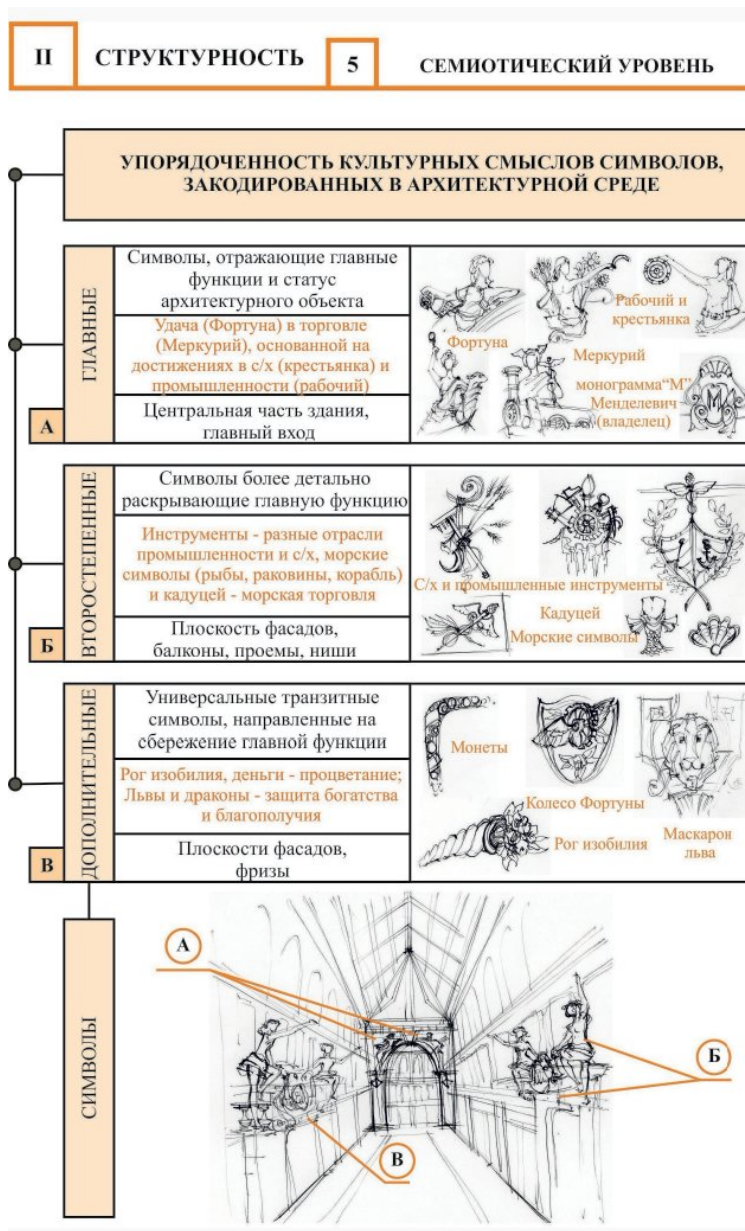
II СТРУКТУРНОСТЬ 5 СЕМИОТИЧЕСКИЙ УРОВЕНЬ

УПОРЯДОЧЕННОСТЬ КУЛЬТУРНЫХ СМЫСЛОВ СИМВОЛОВ, ЗАКОДИРОВАННЫХ В АРХИТЕКТУРНОЙ СРЕДЕ

ГЛАВНЫЕ

А

Символы, отражающие главные функции и статус архитектурного объекта

Удача (Фортуна) в торговле (Меркурий), основанной на достижениях в с/х (крестьянка) и промышленности (рабочий)

Центральная часть здания, главный вход

Фортуна
Рабочий и крестьянка
Меркурий
монограмма"М" Менделевич (владелец)

ВТОРОСТЕПЕННЫЕ

Б

Символы более детально раскрывающие главную функцию

Инструменты - разные отрасли промышленности и с/х, морские символы (рыбы, раковины, корабль) и кадуцей - морская торговля

Плоскость фасадов, балконы, проемы, ниши

С/х и промышленные инструменты
Кадуцей
Морские символы

ДОПОЛНИТЕЛЬНЫЕ

В

Универсальные транзитные символы, направленные на сбережение главной функции

Рог изобилия, деньги - процветание; Львы и драконы - защита богатства и благополучия

Плоскости фасадов, фризы

Монеты
Колесо Фортуны
Рог изобилия
Маскарон льва

СИМВОЛЫ

А
Б
В